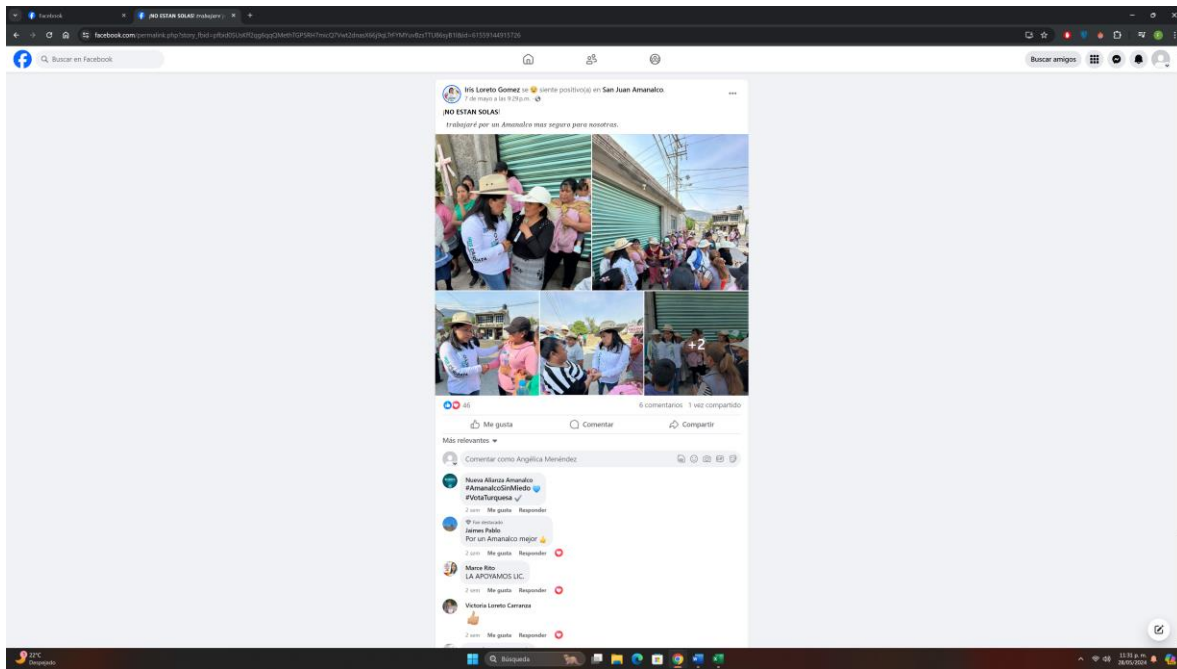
Facebook
¡NO ESTAN SOLAS! trabajaré
facebook.com/permalink.php?story_fbid=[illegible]
Buscar en Facebook
Buscar amigos
Iris Loreto Gomez se siente positivo(a) en San Juan Amanalco.
7 de mayo a las 9:29 p.m.
¡NO ESTAN SOLAS!
trabajaré por un Amanalco mas seguro para nosotras.
+2
46
6 comentarios 1 vez compartido
Me gusta
Comentar
Compartir
Más relevantes
Comentar como Angélica Menéndez
Nueva Alianza Amanalco
#AmanalcoSinMiedo
#VotaTurquesa
2 sem Me gusta Responder
Fan destacado
Jaimes Pablo
Por un Amanalco mejor
2 sem Me gusta Responder
Marce Rito
LA APOYAMOS LIC.
2 sem Me gusta Responder
Victoria Loreto Carranza
2 sem Me gusta Responder
22°C
Despejado
Búsqueda
11:31 p. m.
28/05/2024